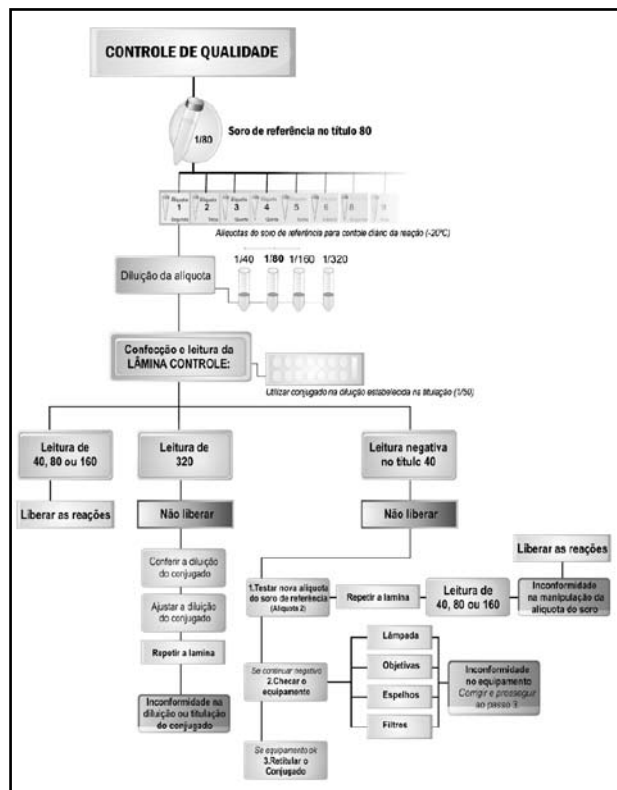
CONTROLE DE QUALIDADE

1/80

Soro de referência no título 80

Alíquota 1 Segunda | Alíquota 2 Terça | Alíquota 3 Quarta | Alíquota 4 Quinta | 5 Sexta | 6 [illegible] | 8 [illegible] | 9 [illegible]

Alíquotas do soro de referência para controle diário da reação (-20°C)

Diluição da alíquota

1/40 1/80 1/160 1/320

Confecção e leitura da LÂMINA CONTROLE:

Utilizar conjugado na diluição estabelecida na titulação (1/50)

Leitura de 40, 80 ou 160

Liberar as reações

Leitura de 320

Não liberar

Conferir a diluição do conjugado

Ajustar a diluição do conjugado

Repetir a lamina

Inconformidade na diluição ou titulação do conjugado

Leitura negativa no titulo 40

Não liberar

1.Testar nova alíquota do soro de referência (Alíquota 2)

Repetir a lamina

Leitura de 40, 80 ou 160

Liberar as reações

Inconformidade na manipulação da alíquota do soro

Se continuar negativo 2.Checar o equipamento

Lâmpada

Objetivas

Espelhos

Filtros

Inconformidade no equipamento Corrigir e prosseguir ao passo 3

Se equipamento ok 3.Retitular o Conjugado